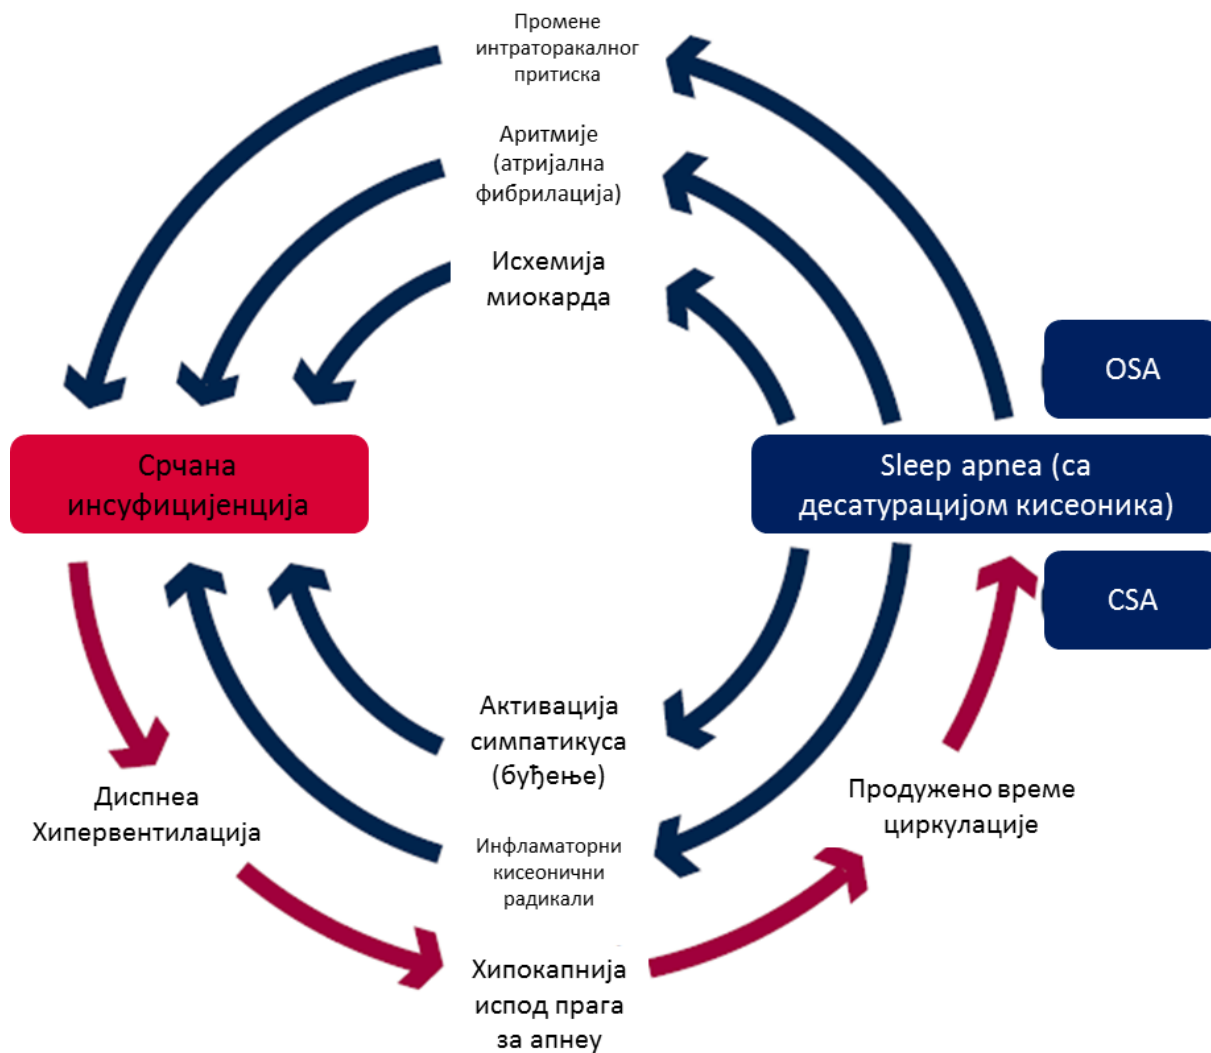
Промене интраторакалног притиска

Аритмије (атријална фибрилација)

Исхемија миокарда

OSA

Срчана инсуфицијенција

Sleep apnea (са десатурацијом кисеоника)

CSA

Активација симпатикуса (буђење)

Продужено време циркулације

Диспнеа Хипервентилација

Инфламаторни кисеонични радикали

Хипокапнија испод прага за апнеу